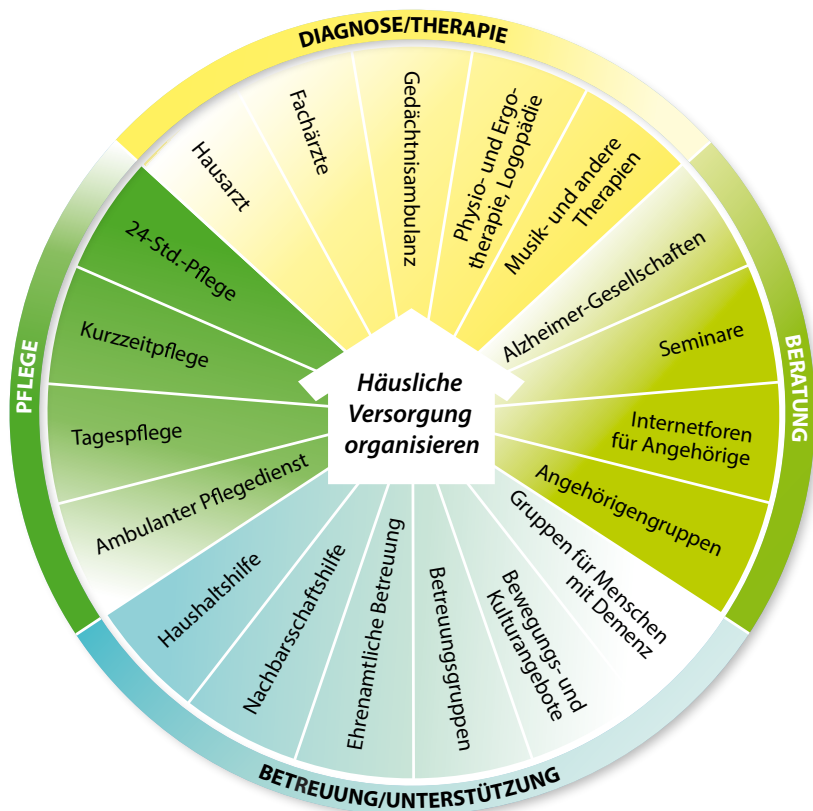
DIAGNOSE/THERAPIE

Hausarzt

Fachärzte

Gedächtnisambulanz

Physio- und Ergotherapie, Logopädie

Musik- und andere Therapien

BERATUNG

Alzheimer-Gesellschaften

Seminare

Internetforen für Angehörige

Angehörigengruppen

Gruppen für Menschen mit Demenz

BETREUUNG/UNTERSTÜTZUNG

Bewegungs- und Kulturangebote

Betreuungsgruppen

Ehrenamtliche Betreuung

Nachbarschaftshilfe

Haushaltshilfe

PFLEGE

Ambulanter Pflegedienst

Tagespflege

Kurzzeitpflege

24-Std.-Pflege

Häusliche Versorgung organisieren